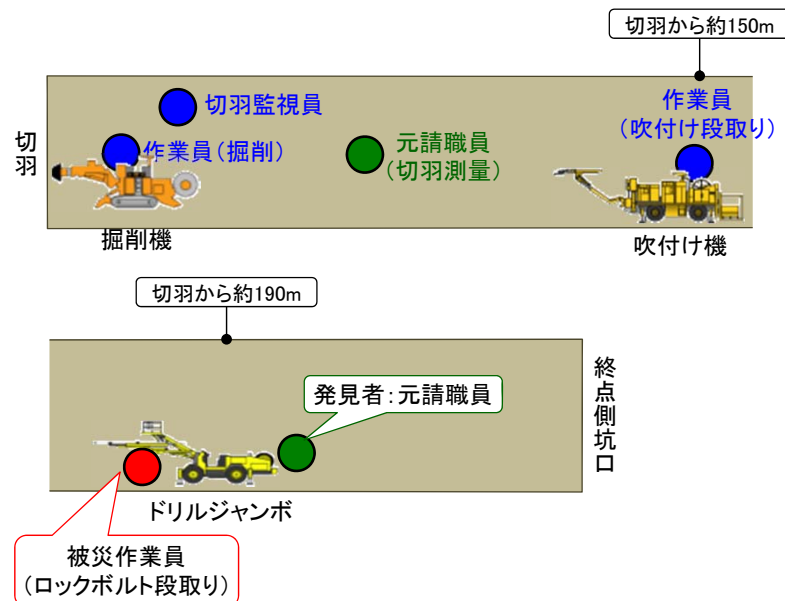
切羽から約150m

切羽

切羽監視員

作業員(掘削)

元請職員
(切羽測量)

作業員
(吹付け段取り)

掘削機

吹付け機

切羽から約190m

発見者:元請職員

終点側坑口

ドリルジャンボ

被災作業員
(ロックボルト段取り)